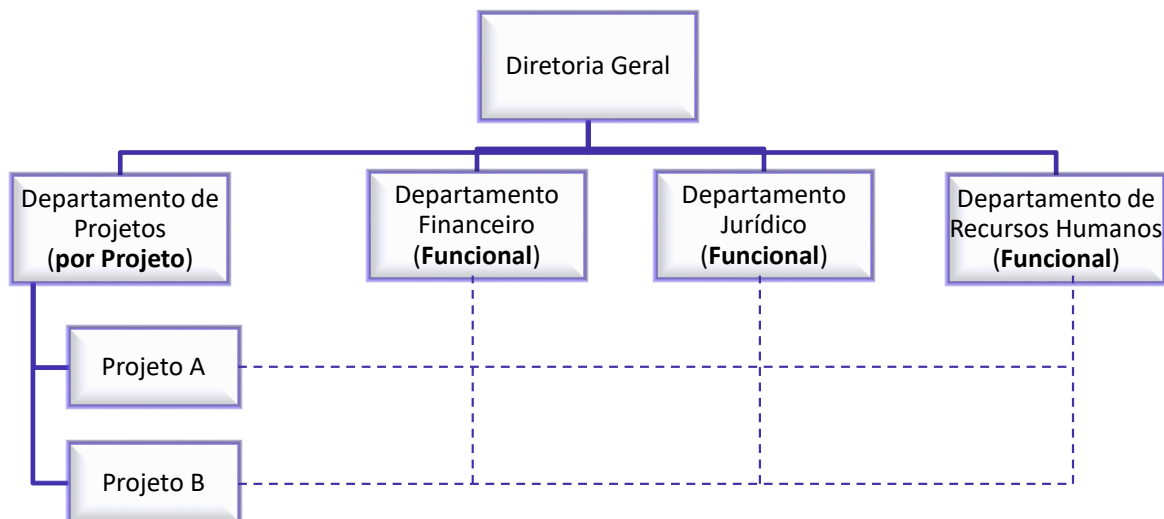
Diretoria Geral

Departamento de Projetos (**por Projeto**)

Departamento Financeiro (**Funcional**)

Departamento Jurídico (**Funcional**)

Departamento de Recursos Humanos (**Funcional**)

Projeto A

Projeto B